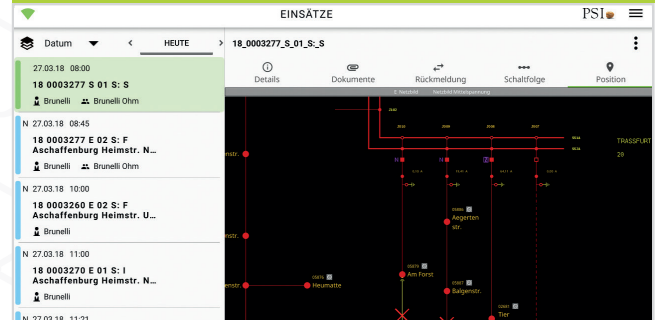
EINSÄTZE

PSI

Datum

HEUTE

27.03.18 08:00

18 0003277 S 01 S: S

Brunelli Brunelli Ohm

N 27.03.18 08:45

18 0003277 E 02 S: F

Aschaffenburg Heimstr. N...

Brunelli Brunelli Ohm

N 27.03.18 10:00

18 0003260 E 02 S: F

Aschaffenburg Heimstr. U...

Brunelli

N 27.03.18 11:00

18 0003270 E 01 S: I

Aschaffenburg Heimstr. N...

Brunelli

N 27.03.18 11:21

18_0003277_S_01_S:_S

Details

Dokumente

Rückmeldung

Schaltfolge

Position

TRASSFURT

20

Aegerten str.

Am Forst

Heumatte

Balgenstr.

Tier

enstr.

nstr.

genstr.